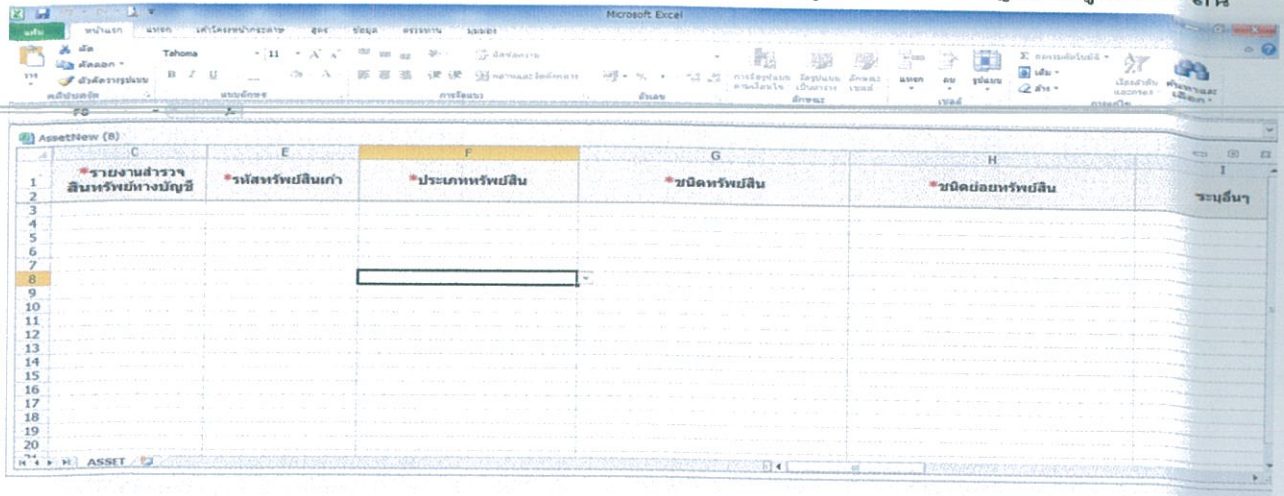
Microsoft Excel

แฟ้ม หน้าแรก แทรก เค้าโครงหน้ากระดาษ สูตร ข้อมูล ตรวจทาน มุมมอง

ตัด คัดลอก ตัวคัดวางรูปแบบ คลิปบอร์ด
Tahoma 11
B I U
แบบอักษร
การจัดแนว
ตัดข้อความ
ผสานและจัดกึ่งกลาง
ตัวเลข
การจัดรูปแบบตามเงื่อนไข จัดรูปแบบเป็นตาราง ลักษณะเซลล์
ลักษณะ
แทรก ลบ รูปแบบ
เซลล์
ผลรวมอัตโนมัติ เติม ล้าง
เรียงลำดับและกรอง ค้นหาและเลือก
การแก้ไข

F8

AssetNew (8)

| | C | E | F | G | H | I |
|---|---|---|---|---|---|---|
| 1 2 | *รายงานสำรวจสินทรัพย์ทางบัญชี | *รหัสทรัพย์สินเก่า | *ประเภททรัพย์สิน | *ชนิดทรัพย์สิน | *ชนิดย่อยทรัพย์สิน | ระบุอื่นๆ |
| 3 | | | | | | |
| 4 | | | | | | |
| 5 | | | | | | |
| 6 | | | | | | |
| 7 | | | | | | |
| 8 | | | | | | |
| 9 | | | | | | |
| 10 | | | | | | |
| 11 | | | | | | |
| 12 | | | | | | |
| 13 | | | | | | |
| 14 | | | | | | |
| 15 | | | | | | |
| 16 | | | | | | |
| 17 | | | | | | |
| 18 | | | | | | |
| 19 | | | | | | |
| 20 | | | | | | |

ASSET